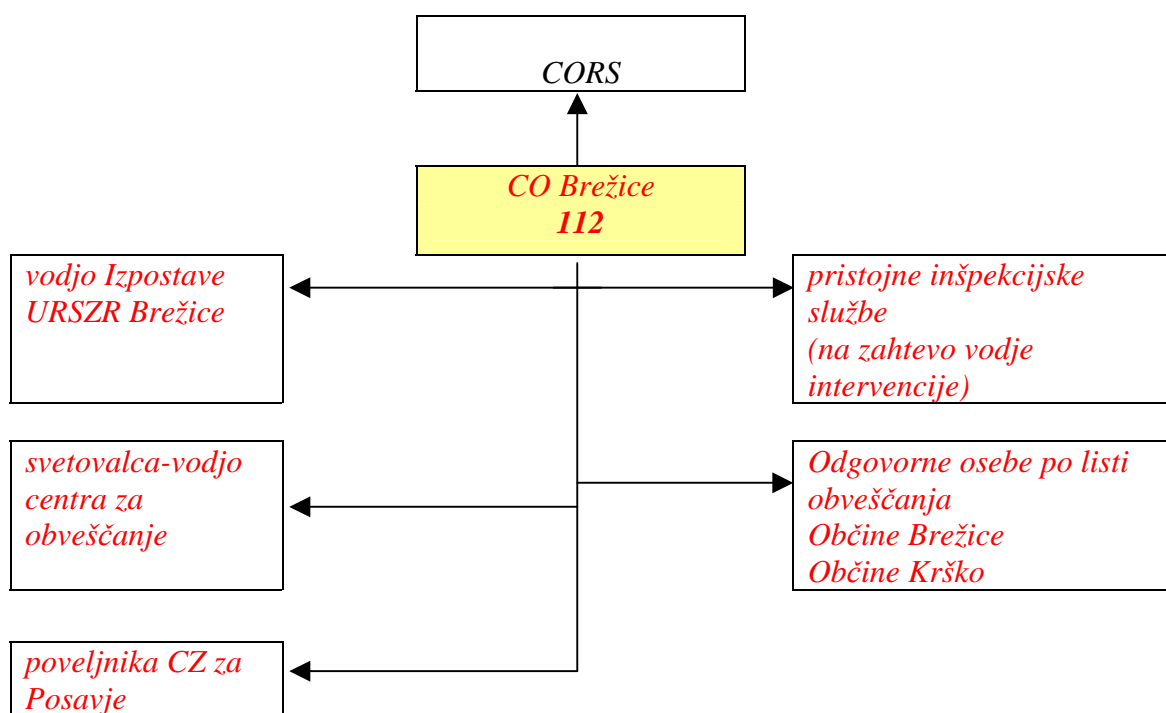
CORS

CO Brežice
112

vodjo Izpostave
URSZR Brežice

pristojne inšpekcijske službe
(na zahtevo vodje intervencije)

svetovalca-vodjo centra za obveščanje

Odgovorne osebe po listi obveščanja
Občine Brežice
Občine Krško

poveljnika CZ za Posavje